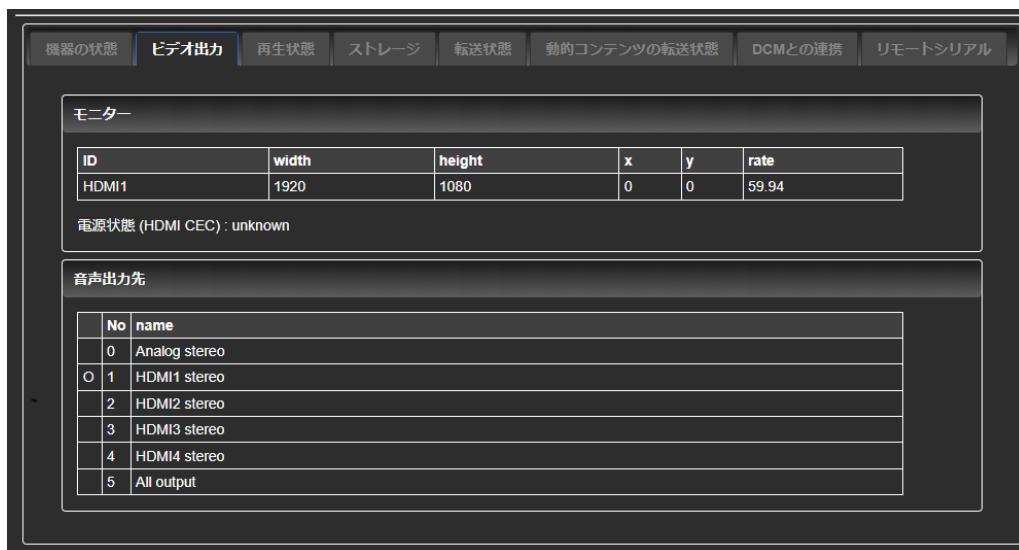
機器の状態 ビデオ出力 再生状態 ストレージ 転送状態 動的コンテンツの転送状態 DCMとの連携 リモートシリアル

モニター

| ID | width | height | x | y | rate |
|---|---|---|---|---|---|
| HDMI1 | 1920 | 1080 | 0 | 0 | 59.94 |

電源状態 (HDMI CEC) : unknown

音声出力先

|  | No | name |
|---|---|---|
|  | 0 | Analog stereo |
| O | 1 | HDMI1 stereo |
|  | 2 | HDMI2 stereo |
|  | 3 | HDMI3 stereo |
|  | 4 | HDMI4 stereo |
|  | 5 | All output |